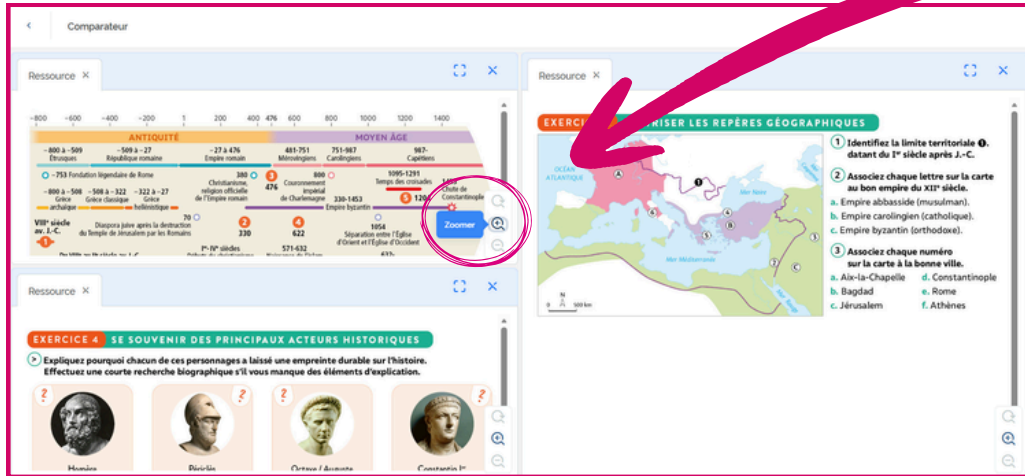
Comparateur

Ressource

−800 −600 −400 −200 1 200 400 476 600 800 1000 1200 1400

ANTIQUITÉ

MOYEN ÂGE

−800 à −509 Étrusques

−509 à −27 République romaine

−27 à 476 Empire romain

481-751 Mérovingiens

751-987 Carolingiens

987- Capétiens

−753 Fondation légendaire de Rome

380 Christianisme, religion officielle de l'Empire romain

3 476

800 Couronnement impérial de Charlemagne

1095-1291 Temps des croisades

Chute de Constantinople

−800 à −508 Grèce archaïque

−508 à −322 Grèce classique

−322 à −27 Grèce hellénistique

330-1453 Empire byzantin

5 120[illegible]

VIIIe siècle av. J.-C.

1

70 Diaspora juive après la destruction du Temple de Jérusalem par les Romains

2 330

4 622

1054 Séparation entre l'Église d'Orient et l'Église d'Occident

Zoomer

Ressource

EXERCICE 4 SE SOUVENIR DES PRINCIPAUX ACTEURS HISTORIQUES

Expliquez pourquoi chacun de ces personnages a laissé une empreinte durable sur l'histoire. Effectuez une courte recherche biographique s'il vous manque des éléments d'explication.

Homère

Périclès

Octave / Auguste

Constantin Ier

Ressource

EXERCI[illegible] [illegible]RISER LES REPÈRES GÉOGRAPHIQUES

OCÉAN ATLANTIQUE

Mer Noire

Mer Méditerranée

Mer Rouge

500 km

1 Identifiez la limite territoriale 1, datant du Ier siècle après J.-C.

2 Associez chaque lettre sur la carte au bon empire du XIIe siècle.
a. Empire abbasside (musulman).
b. Empire carolingien (catholique).
c. Empire byzantin (orthodoxe).

3 Associez chaque numéro sur la carte à la bonne ville.
a. Aix-la-Chapelle
b. Bagdad
c. Jérusalem
d. Constantinople
e. Rome
f. Athènes